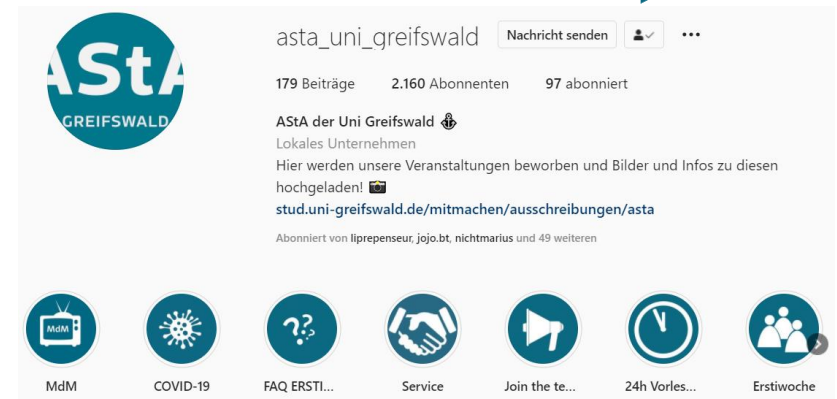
AStA
GREIFSWALD

asta_uni_greifswald Nachricht senden

179 Beiträge 2.160 Abonnenten 97 abonniert

AStA der Uni Greifswald ⚓
Lokales Unternehmen
Hier werden unsere Veranstaltungen beworben und Bilder und Infos zu diesen hochgeladen! 📸
stud.uni-greifswald.de/mitmachen/ausschreibungen/asta

Abonniert von liprepenseur, jojo.bt, nichtmarius und 49 weiteren

MdM

MdM COVID-19 FAQ ERSTI... Service Join the te... 24h Vorles... Erstiwoche